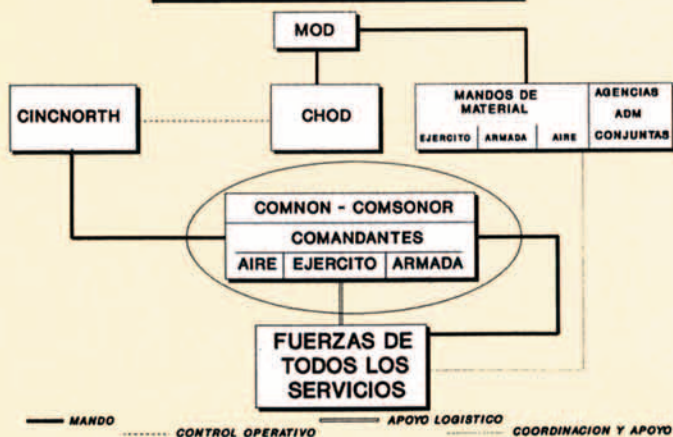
MOD

CINCNORTH

CHOD

MANDOS DE MATERIAL

EJERCITO

ARMADA

AIRE

AGENCIAS ADM CONJUNTAS

COMNON - COMSONOR

COMANDANTES

AIRE

EJERCITO

ARMADA

FUERZAS DE TODOS LOS SERVICIOS

MANDO

CONTROL OPERATIVO

APOYO LOGISTICO

COORDINACION Y APOYO